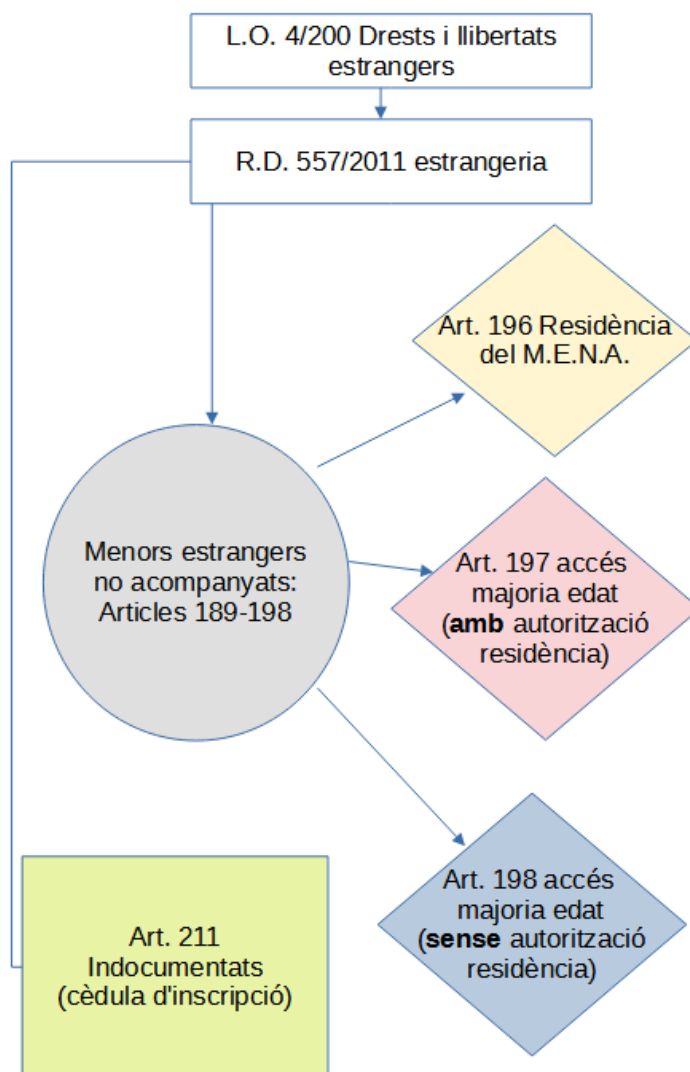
L.O. 4/200 Drests i llibertats estrangers

R.D. 557/2011 estrangeria

Art. 196 Residència del M.E.N.A.

Menors estrangers no acompanyats: Articles 189-198

Art. 197 accés majoria edat (amb autorització residència)

Art. 198 accés majoria edat (sense autorització residència)

Art. 211 Indocumentats (cèdula d'inscripció)